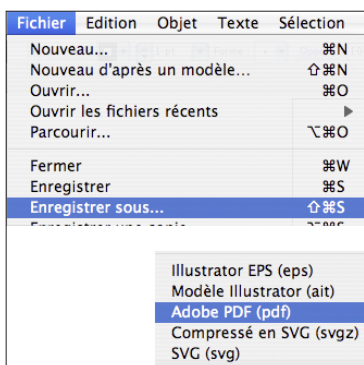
Fichier Edition Objet Texte Sélection

Nouveau... ⌘N
Nouveau d'après un modèle... ⇧⌘N
Ouvrir... ⌘O
Ouvrir les fichiers récents ▶
Parcourir... ⌥⌘O

Fermer ⌘W
Enregistrer ⌘S
Enregistrer sous... ⇧⌘S
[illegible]

Illustrator EPS (eps)
Modèle Illustrator (ait)
Adobe PDF (pdf)
Compressé en SVG (svgz)
SVG (svg)